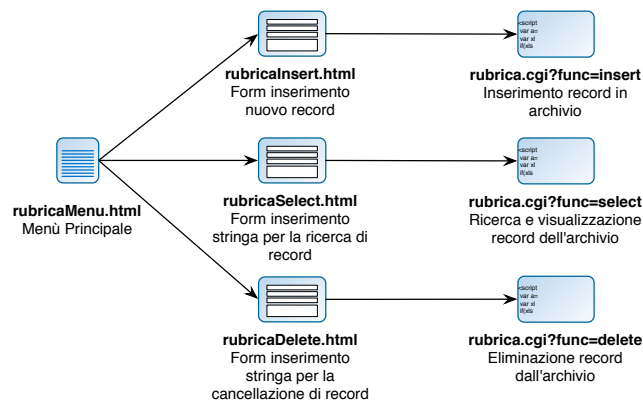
rubricaMenu.html
Menù Principale

rubricaInsert.html
Form inserimento nuovo record

<script
var a=
var xl
if(xls

rubrica.cgi?func=insert
Inserimento record in archivio

rubricaSelect.html
Form inserimento stringa per la ricerca di record

<script
var a=
var xl
if(xls

rubrica.cgi?func=select
Ricerca e visualizzazione record dell'archivio

rubricaDelete.html
Form inserimento stringa per la cancellazione di record

<script
var a=
var xl
if(xls

rubrica.cgi?func=delete
Eliminazione record dall'archivio